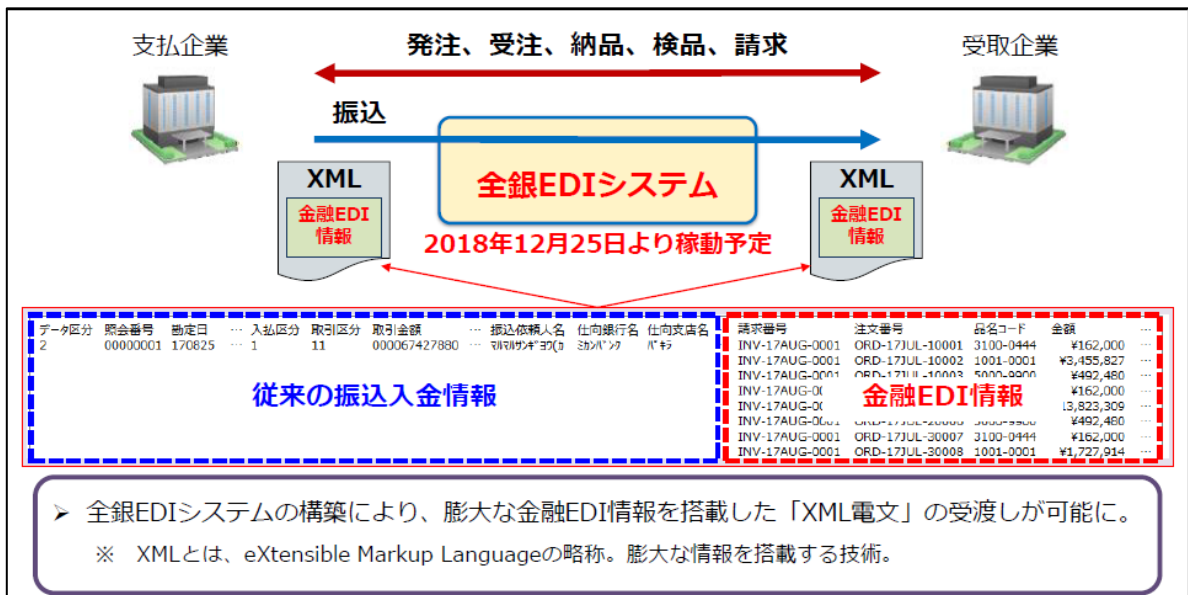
支払企業

発注、受注、納品、検品、請求

受取企業

振込

XML

金融EDI情報

全銀EDIシステム

XML

金融EDI情報

2018年12月25日より稼動予定

| データ区分 | 照会番号 | 勘定日 | … | 入払区分 | 取引区分 | 取引金額 | … | 振込依頼人名 | 仕向銀行名 | 仕向支店名 |
|---|---|---|---|---|---|---|---|---|---|---|
| 2 | 00000001 | 170825 | … | 1 | 11 | 000067427880 | … | ﾏﾙﾏﾙｻﾝｷﾞｮｳ(ｶ | ﾐｶﾝﾊﾞﾝｸ | ﾊﾞｷﾗ |

従来の振込入金情報

| 請求番号 | 注文番号 | 品名コード | 金額 | … |
|---|---|---|---|---|
| INV-17AUG-0001 | ORD-17JUL-10001 | 3100-0444 | ¥162,000 | … |
| INV-17AUG-0001 | ORD-17JUL-10002 | 1001-0001 | ¥3,455,827 | … |
| INV-17AUG-0001 | ORD-17JUL-10003 | 5000-9900 | ¥492,480 | … |
| INV-17AUG-0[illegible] | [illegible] | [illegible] | ¥162,000 | … |
| INV-17AUG-0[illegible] | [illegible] | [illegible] | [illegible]3,823,309 | … |
| INV-17AUG-0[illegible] | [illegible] | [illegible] | ¥492,480 | … |
| INV-17AUG-0001 | ORD-17JUL-30007 | 3100-0444 | ¥162,000 | … |
| INV-17AUG-0001 | ORD-17JUL-30008 | 1001-0001 | ¥1,727,914 | … |

金融EDI情報

➢ 全銀EDIシステムの構築により、膨大な金融EDI情報を搭載した「XML電文」の受渡しが可能に。

※ XMLとは、eXtensible Markup Languageの略称。膨大な情報を搭載する技術。